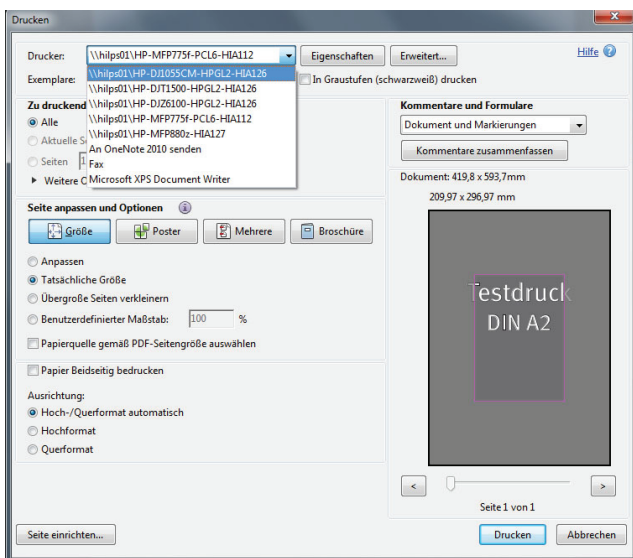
Drucken

Drucker: \\hilps01\HP-MFP775f-PCL6-HIA112
Eigenschaften
Erweitert...
Hilfe

Exemplare:
\\hilps01\HP-DJ1055CM-HPGL2-HIA126
\\hilps01\HP-DJT1500-HPGL2-HIA126
\\hilps01\HP-DJZ6100-HPGL2-HIA126
\\hilps01\HP-MFP775f-PCL6-HIA112
\\hilps01\HP-MFP880z-HIA127
An OneNote 2010 senden
Fax
Microsoft XPS Document Writer

In Graustufen (schwarzweiß) drucken

Zu druckend
Alle
Aktuelle S
Seiten 1
Weitere O

Kommentare und Formulare
Dokument und Markierungen
Kommentare zusammenfassen

Dokument: 419,8 x 593,7mm
209,97 x 296,97 mm

Seite anpassen und Optionen

Größe
Poster
Mehrere
Broschüre

Anpassen
Tatsächliche Größe
Übergroße Seiten verkleinern
Benutzerdefinierter Maßstab: 100 %
Papierquelle gemäß PDF-Seitengröße auswählen

Testdruck
DIN A2

Papier Beidseitig bedrucken

Ausrichtung:
Hoch-/Querformat automatisch
Hochformat
Querformat

<
>
Seite 1 von 1

Seite einrichten...
Drucken
Abbrechen